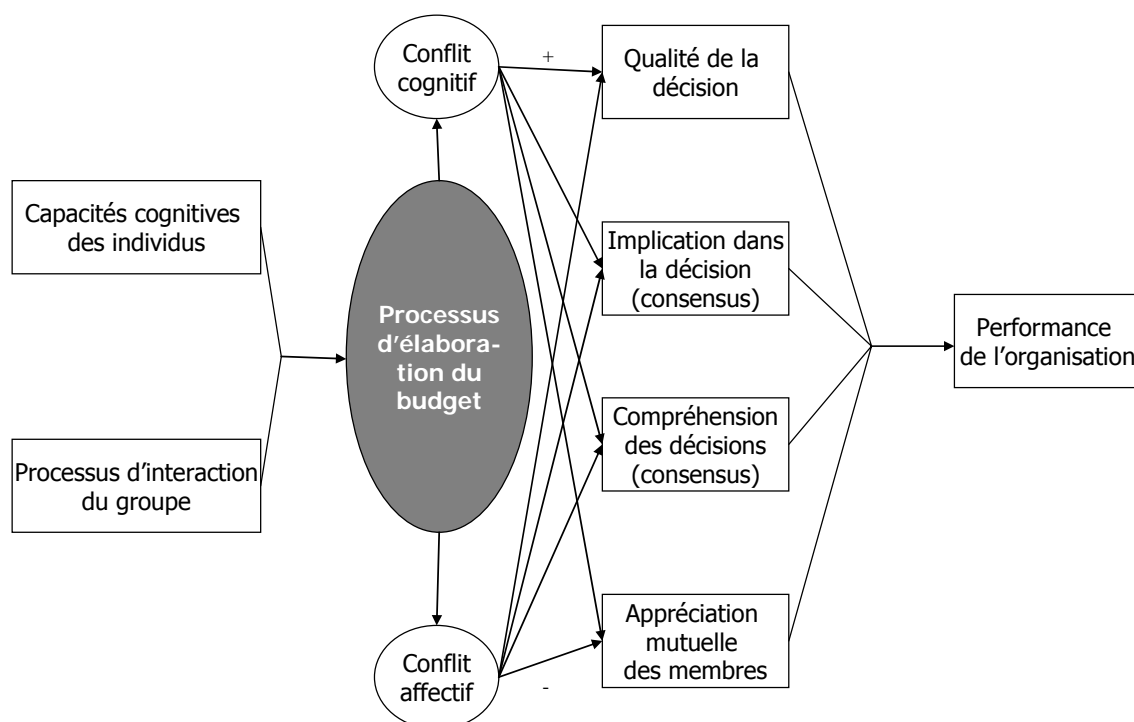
Capacités cognitives des individus

Processus d'interaction du groupe

Processus d'élaboration du budget

Conflit cognitif

+

Conflit affectif

-

Qualité de la décision

Implication dans la décision (consensus)

Compréhension des décisions (consensus)

Appréciation mutuelle des membres

Performance de l'organisation